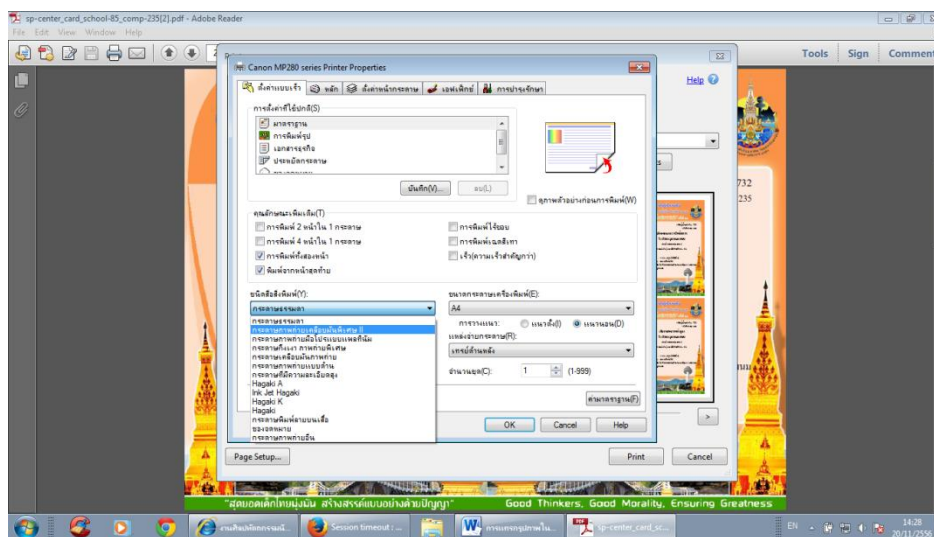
sp-center_card_school-85_comp-235[2].pdf - Adobe Reader
File Edit View Window Help
Tools Sign Comment

Canon MP280 series Printer Properties
ตั้งค่าแบบเร็ว | หลัก | ตั้งค่าหน้ากระดาษ | เอฟเฟ็กต์ | การบำรุงรักษา
Help
การตั้งค่าที่ใช้บ่อย(S)
มาตรฐาน
การพิมพ์รูป
เอกสารธุรกิจ
ประหยัดกระดาษ
บันทึก(V)... ลบ(L)
ดูภาพตัวอย่างก่อนการพิมพ์(W)
คุณลักษณะพิมพ์เพิ่ม(T)
การพิมพ์ 2 หน้าใน 1 กระดาษ
การพิมพ์ 4 หน้าใน 1 กระดาษ
การพิมพ์ทั้งสองหน้า
พิมพ์จากหน้าสุดท้าย
การพิมพ์ไร้ขอบ
การพิมพ์เฉดสีเทา
เร็ว(ความเร็วสำคัญกว่า)
ชนิดสื่อสิ่งพิมพ์(Y):
กระดาษธรรมดา
กระดาษธรรมดา
กระดาษภาพถ่ายเคลือบมันพิเศษ II
กระดาษภาพถ่ายผิวไม่ระยิบระยับพลัส
กระดาษกึ่งเงา ภาพถ่ายพิเศษ
กระดาษเคลือบมันภาพถ่าย
กระดาษภาพถ่ายแบบด้าน
กระดาษที่มีความละเอียดสูง
Hagaki A
Ink Jet Hagaki
Hagaki K
Hagaki
กระดาษพิมพ์ลายบนเสื้อ
ซองจดหมาย
กระดาษภาพถ่ายอื่น
ขนาดกระดาษเครื่องพิมพ์(E):
A4
การวางแนว: แนวตั้ง(I) แนวนอน(D)
แหล่งกระดาษ(R):
เทรย์ด้านหลัง
จำนวนชุด(C): 1 (1-999)
ค่ามาตรฐาน(F)
OK Cancel Help
Page Setup...
Print Cancel
732
235
"สุดยอดเด็กไทยมุ่งมั่น สร้างสรรค์แบบอย่างตามปัญญา" Good Thinkers, Good Morality, Ensuring Greatness
งานศิลปะ... Session timeout : ... การแจกรูปภาพใน... sp-center_card_sc...
EN 14:28 20/11/2558